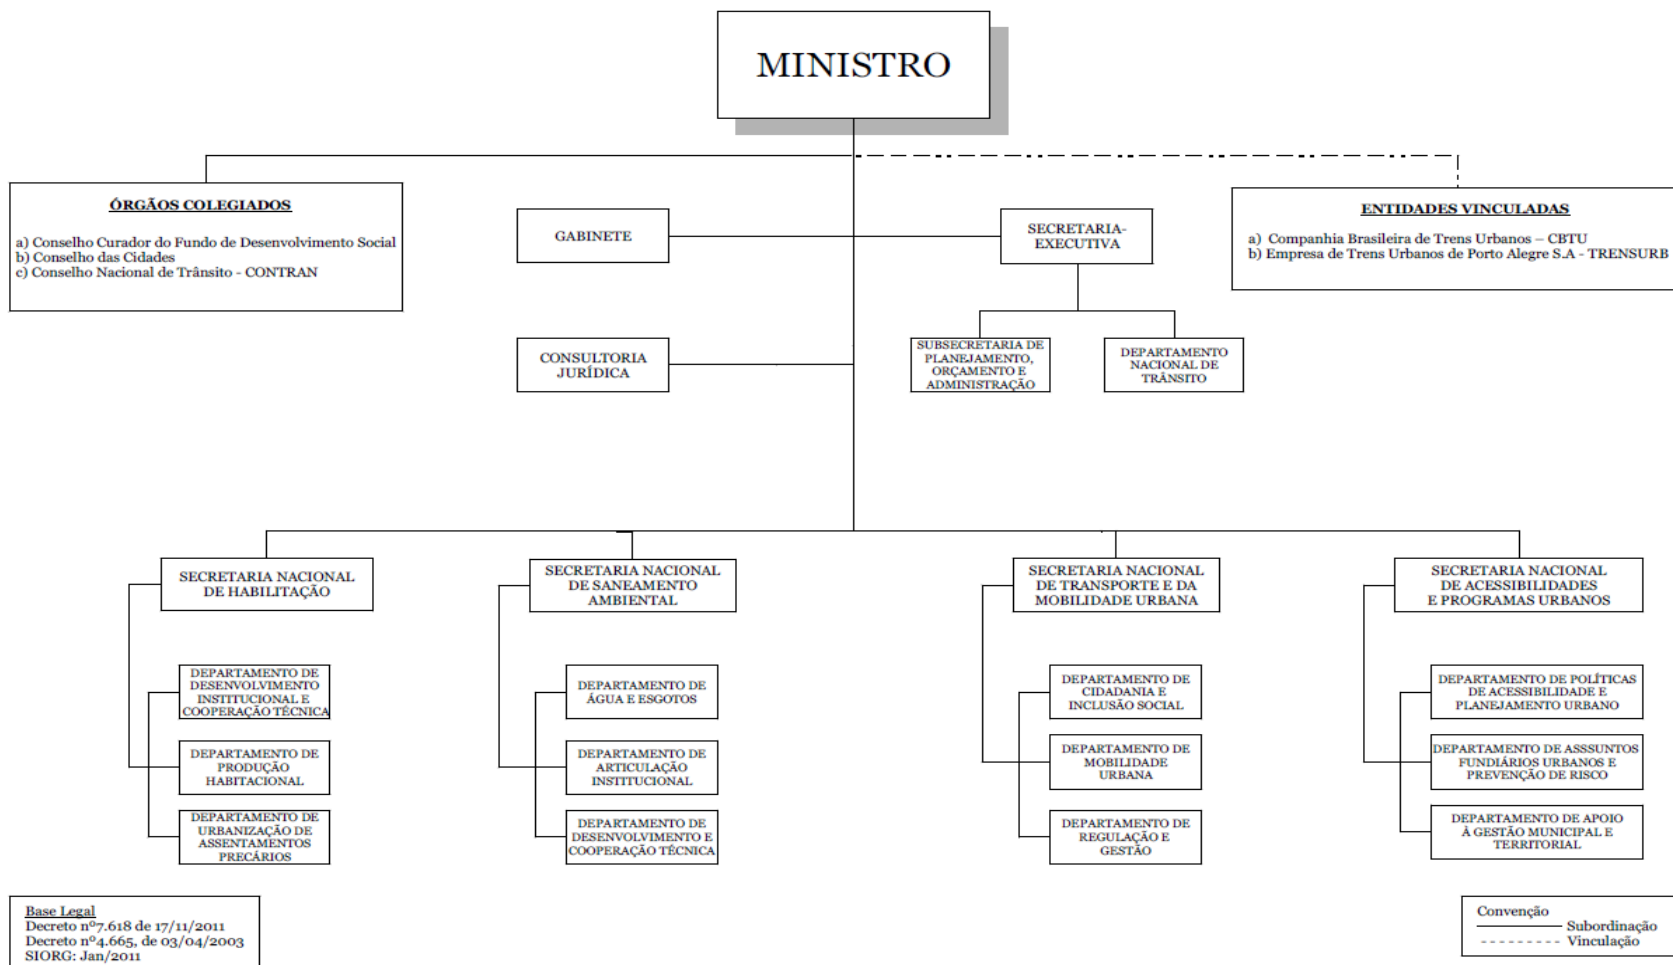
MINISTRO

ÓRGÃOS COLEGIADOS

a) Conselho Curador do Fundo de Desenvolvimento Social
b) Conselho das Cidades
c) Conselho Nacional de Trânsito - CONTRAN

GABINETE

SECRETARIA-EXECUTIVA

ENTIDADES VINCULADAS

a) Companhia Brasileira de Trens Urbanos – CBTU
b) Empresa de Trens Urbanos de Porto Alegre S.A - TRENSURB

CONSULTORIA JURÍDICA

SUBSECRETARIA DE PLANEJAMENTO, ORÇAMENTO E ADMINISTRAÇÃO

DEPARTAMENTO NACIONAL DE TRÂNSITO

SECRETARIA NACIONAL DE HABILITAÇÃO

DEPARTAMENTO DE DESENVOLVIMENTO INSTITUCIONAL E COOPERAÇÃO TÉCNICA

DEPARTAMENTO DE PRODUÇÃO HABITACIONAL

DEPARTAMENTO DE URBANIZAÇÃO DE ASSENTAMENTOS PRECÁRIOS

SECRETARIA NACIONAL DE SANEAMENTO AMBIENTAL

DEPARTAMENTO DE ÁGUA E ESGOTOS

DEPARTAMENTO DE ARTICULAÇÃO INSTITUCIONAL

DEPARTAMENTO DE DESENVOLVIMENTO E COOPERAÇÃO TÉCNICA

SECRETARIA NACIONAL DE TRANSPORTE E DA MOBILIDADE URBANA

DEPARTAMENTO DE CIDADANIA E INCLUSÃO SOCIAL

DEPARTAMENTO DE MOBILIDADE URBANA

DEPARTAMENTO DE REGULAÇÃO E GESTÃO

SECRETARIA NACIONAL DE ACESSIBILIDADES E PROGRAMAS URBANOS

DEPARTAMENTO DE POLÍTICAS DE ACESSIBILIDADE E PLANEJAMENTO URBANO

DEPARTAMENTO DE ASSSUNTOS FUNDIÁRIOS URBANOS E PREVENÇÃO DE RISCO

DEPARTAMENTO DE APOIO À GESTÃO MUNICIPAL E TERRITORIAL

Base Legal
Decreto nº7.618 de 17/11/2011
Decreto nº4.665, de 03/04/2003
SIORG: Jan/2011

Convenção
Subordinação
Vinculação